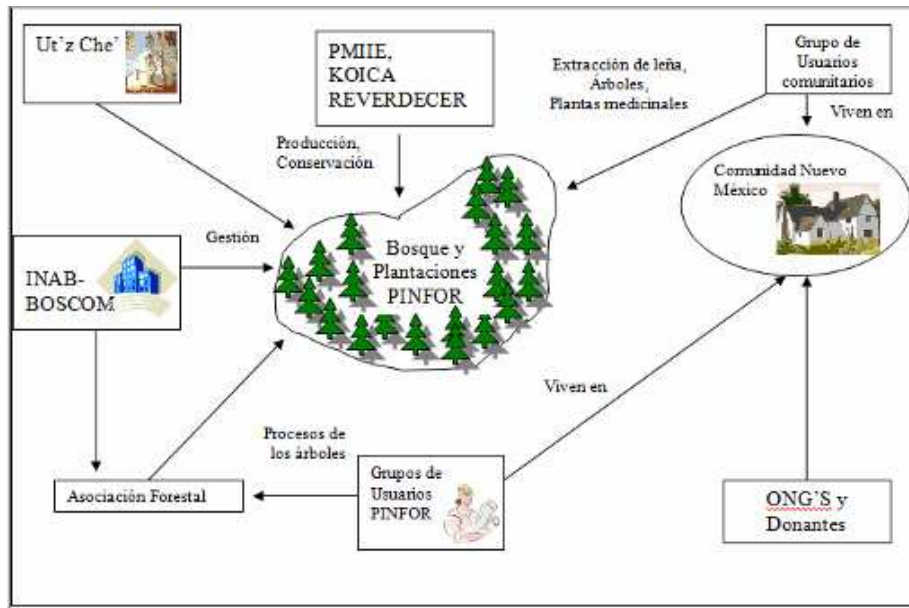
Ut'z Che'

PMIIE, KOICA REVERDECER

Extracción de leña, Árboles, Plantas medicinales

Grupo de Usuarios comunitarios

Viven en

Producción, Conservación

Comunidad Nuevo México

Gestión

INAB-BOSCOM

Bosque y Plantaciones PINFOR

Viven en

Procesos de los árboles

Grupos de Usuarios PINFOR

Asociación Forestal

ONG'S y Donantes